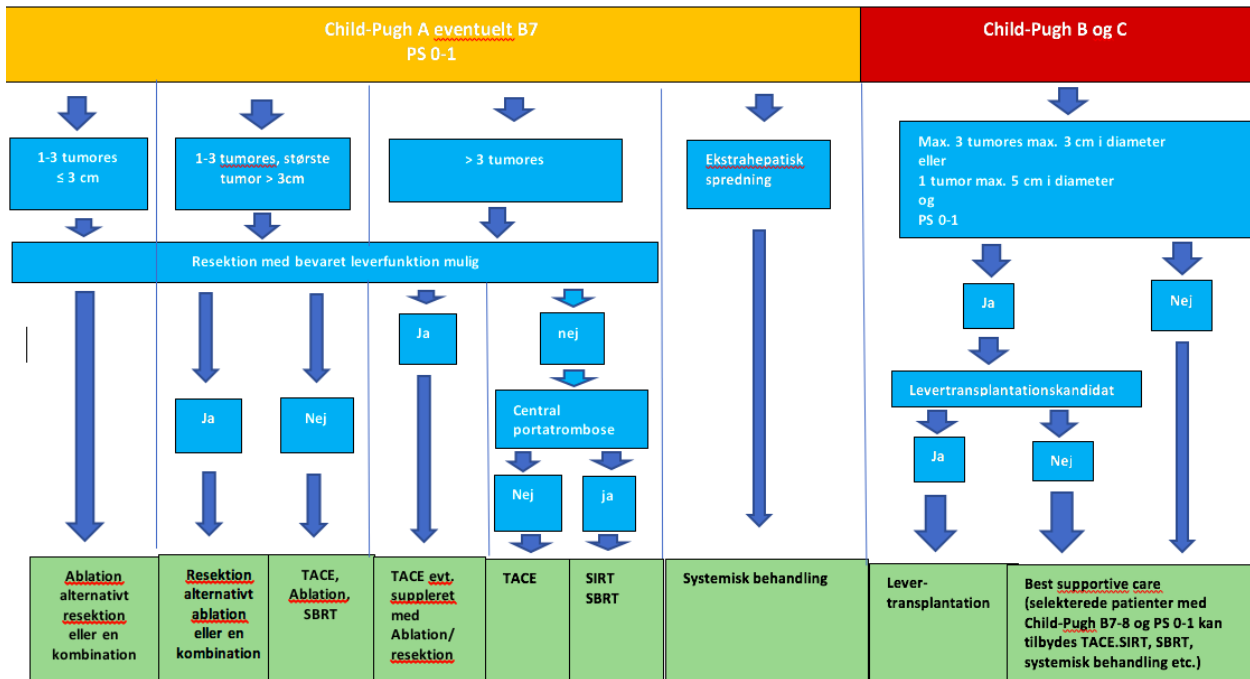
Child-Pugh A eventuelt B7
PS 0-1

Child-Pugh B og C

1-3 tumores
≤ 3 cm

1-3 tumores, største tumor > 3cm

> 3 tumores

Ekstrahepatisk spredning

Max. 3 tumores max. 3 cm i diameter
eller
1 tumor max. 5 cm i diameter
og
PS 0-1

Resektion med bevaret leverfunktion mulig

Ja

nej

Ja

Nej

Ja

Nej

Central portatrombose

Levertransplantationskandidat

Nej

ja

Ja

Nej

Ablation alternativt resektion eller en kombination

Resektion alternativt ablation eller en kombination

TACE, Ablation, SBRT

TACE evt. suppleret med Ablation/ resektion

TACE

SIRT
SBRT

Systemisk behandling

Lever-transplantation

Best supportive care (selekterede patienter med Child-Pugh B7-8 og PS 0-1 kan tilbydes TACE.SIRT, SBRT, systemisk behandling etc.)